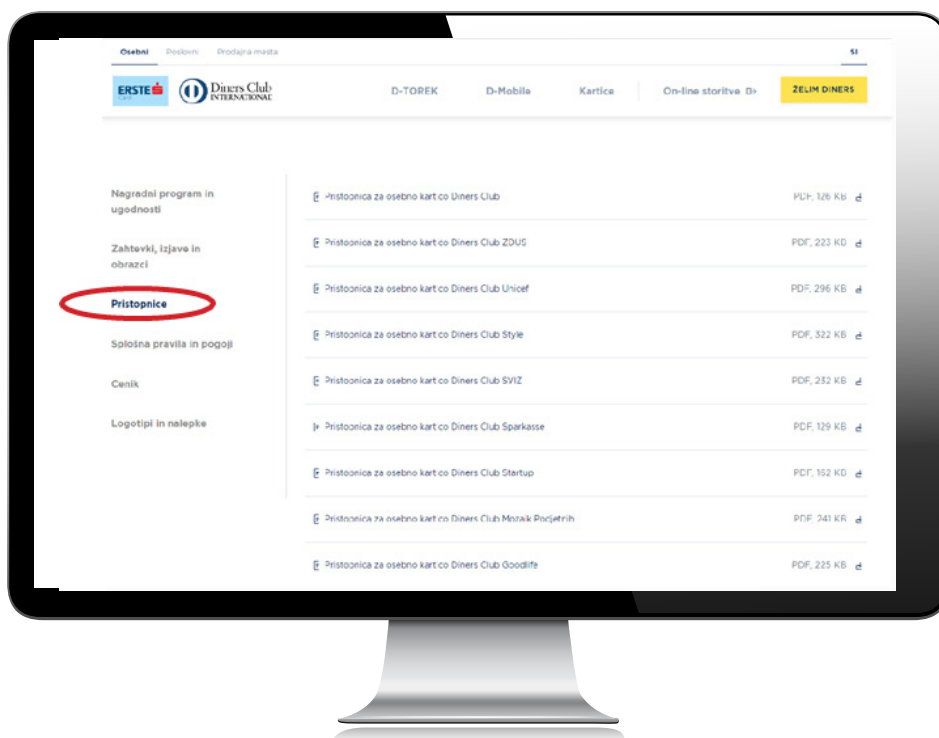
Osebni Poslovni Prodajna mesta

SI

ERSTE Card Diners Club INTERNATIONAL

D-TOREK D-Mobile Kartice On-line storitve ŽELIM DINERS

Nagradni program in ugodnosti

Zahtevki, izjave in obrazci

Pristopnice

Splošna pravila in pogoji

Cenik

Logotipi in nalepke

Pristopnica za osebno kartico Diners Club PDF, 126 KB

Pristopnica za osebno kartico Diners Club ZDUS PDF, 223 KB

Pristopnica za osebno kartico Diners Club Unicef PDF, 296 KB

Pristopnica za osebno kartico Diners Club Style PDF, 322 KB

Pristopnica za osebno kartico Diners Club SVIZ PDF, 232 KB

Pristopnica za osebno kartico Diners Club Sparkasse PDF, 129 KB

Pristopnica za osebno kartico Diners Club Startup PDF, 162 KB

Pristopnica za osebno kartico Diners Club Mozaik Podjetnih PDF, 241 KB

Pristopnica za osebno kartico Diners Club Goodlife PDF, 225 KB